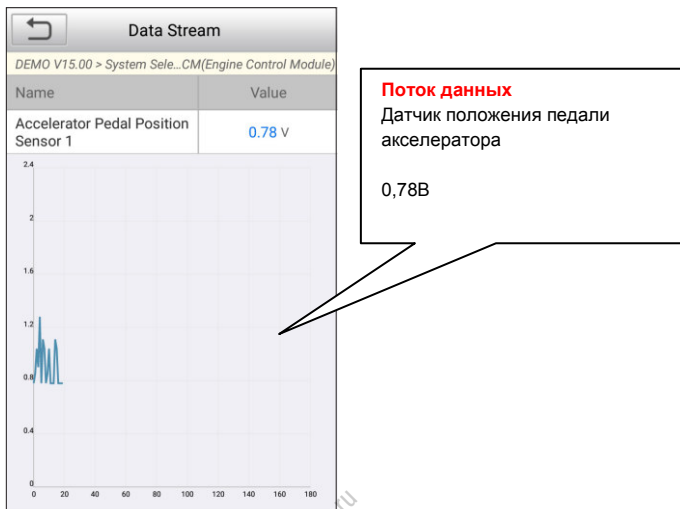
Data Stream

DEMO V15.00 > System Sele...CM(Engine Control Module)

| Name | Value |
|---|---|
| Accelerator Pedal Position Sensor 1 | 0.78 V |

2.4
2
1.6
1.2
0.8
0.4
0
0 20 40 60 80 100 120 140 160 180

**Поток данных**
Датчик положения педали акселератора

0,78В